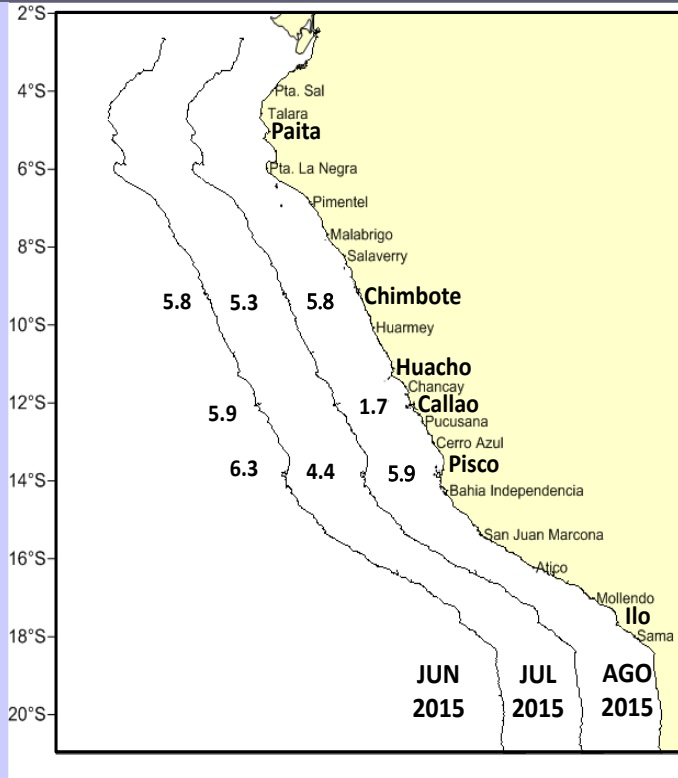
2°S
4°S
6°S
8°S
10°S
12°S
14°S
16°S
18°S
20°S

Pta. Sal
Talara
Paita
Pta. La Negra
Pimentel
Malabrigo
Salaverry
Chimbote
Huarmey
Huacho
Chancay
Callao
Pucusana
Cerro Azul
Pisco
Bahia Independencia
San Juan Marcona
Atico
Mollendo
Ilo
Sama

5.8
5.3
5.8
5.9
1.7
6.3
4.4
5.9

JUN 2015
JUL 2015
AGO 2015